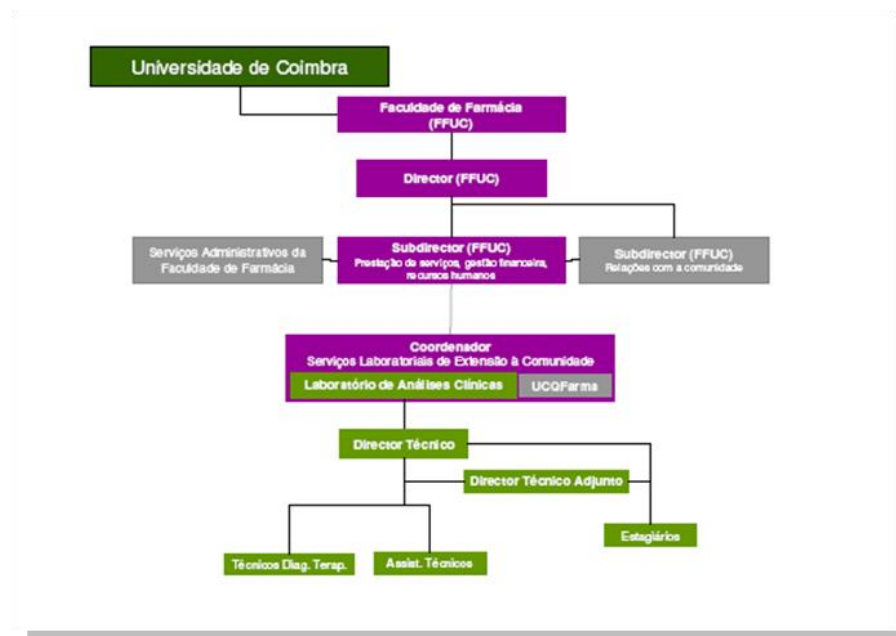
Universidade de Coimbra

Faculdade de Farmácia (FFUC)

Director (FFUC)

Serviços Administrativos da Faculdade de Farmácia

Subdirector (FFUC)
Prestação de serviços, gestão financeira, recursos humanos

Subdirector (FFUC)
Relações com a comunidade

Coordenador
Serviços Laboratoriais de Extensão à Comunidade

Laboratório de Análises Clínicas

UCQFarma

Director Técnico

Director Técnico Adjunto

Estagiários

Técnicos Diag. Terap.

Assist. Técnicos